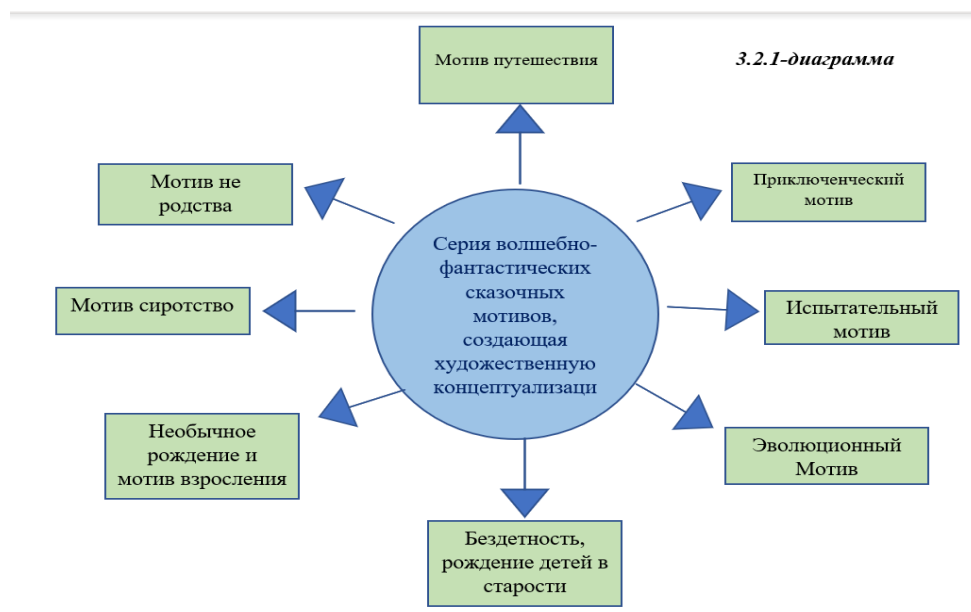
3.2.1-диаграмма

Мотив путешествия

Мотив не родства

Приключенческий мотив

Серия волшебно-фантастических сказочных мотивов, создающая художественную концептуализаци

Мотив сиротство

Испытательный мотив

Необычное рождение и мотив взросления

Эволюционный Мотив

Бездетность, рождение детей в старости